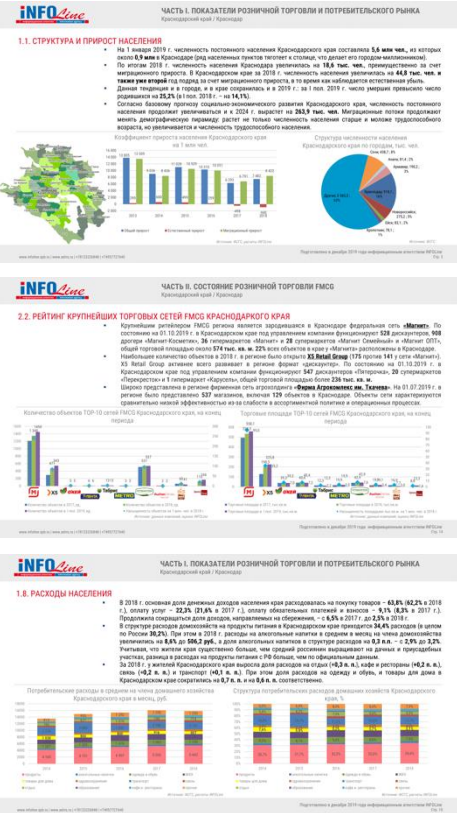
INFOLine

ЧАСТЬ I. ПОКАЗАТЕЛИ РОЗНИЧНОЙ ТОРГОВЛИ И ПОТРЕБИТЕЛЬСКОГО РЫНКА
Краснодарский край / Краснодар

1.1. СТРУКТУРА И ПРИРОСТ НАСЕЛЕНИЯ

На 1 января 2019 г. численность постоянного населения Краснодарского края составляла 5,6 млн чел., из которых около 0,9 млн в Краснодаре (ряд населенных пунктов тяготеет к столице, что делает его городом-миллионником).

По итогам 2018 г. численность населения Краснодарского края увеличилась на 18,6 тыс. чел., преимущественно за счет миграционного прироста. В Краснодарском крае за 2018 г. численность населения увеличилась на 44,8 тыс. чел. и также уже второй год подряд за счет миграционного прироста, в то время как наблюдается естественная убыль.

Данная тенденция и в городе, и в крае сохранилась и в 2019 г.: за I пол. 2019 г. число умерших превысило число родившихся на 25,2% (в I пол. 2018 г. – на 14,1%).

Согласно базовому прогнозу социально-экономического развития Краснодарского края, численность постоянного населения продолжит увеличиваться и к 2024 г. вырастет на 263,9 тыс. чел. Миграционные потоки продолжают менять демографическую пирамиду: растет не только численность населения старше и моложе трудоспособного возраста, но увеличивается и численность трудоспособного населения.

Коэффициент прироста населения Краснодарского края на 1 млн чел.

Структура численности населения Краснодарского края по городам, тыс. чел.

Подготовлено в декабре 2019 года информационным агентством INFOLine

INFOLine

ЧАСТЬ II. СОСТОЯНИЕ РОЗНИЧНОЙ ТОРГОВЛИ FMCG
Краснодарский край / Краснодар

2.2. РЕЙТИНГ КРУПНЕЙШИХ ТОРГОВЫХ СЕТЕЙ FMCG КРАСНОДАРСКОГО КРАЯ

Крупнейшим ритейлером FMCG региона является зародившаяся в Краснодаре федеральная сеть «Магнит». По состоянию на 01.10.2019 г. в Краснодарском крае под управлением компании функционирует 528 дискаунтеров, 908 дрогери «Магнит-Косметик», 36 гипермаркетов «Магнит» и 28 супермаркетов «Магнит Семейный» и «Магнит ОПТ», общей торговой площадью около 574 тыс. кв. м. 22% всех объектов в крае у «Магнита» расположены в Краснодаре.

Наибольшее количество объектов в 2018 г. в регионе было открыто X5 Retail Group (175 против 141 у сети «Магнит»). X5 Retail Group активнее всего развивает в регионе формат «дискаунтер». По состоянию на 01.10.2019 г. в Краснодарском крае под управлением компании функционирует 547 дискаунтеров «Пятерочка», 20 супермаркетов «Перекресток» и 1 гипермаркет «Карусель», общей торговой площадью более 236 тыс. кв. м.

Широко представлена в регионе фирменная сеть агрохолдинга «Фирма Агрокомплекс им. Ткачева». На 01.07.2019 г. в регионе было представлено 537 магазинов, включая 129 объектов в Краснодаре. Объекты сети характеризуются сравнительно низкой эффективностью из-за слабости в ассортиментной политике и операционных процессах.

Количество объектов TOP-10 сетей FMCG Краснодарского края, на конец периода

Торговые площади TOP-10 сетей FMCG Краснодарского края, на конец периода

Подготовлено в декабре 2019 года информационным агентством INFOLine

INFOLine

ЧАСТЬ I. ПОКАЗАТЕЛИ РОЗНИЧНОЙ ТОРГОВЛИ И ПОТРЕБИТЕЛЬСКОГО РЫНКА
Краснодарский край / Краснодар

1.8. РАСХОДЫ НАСЕЛЕНИЯ

В 2018 г. основная доля денежных доходов населения края расходовалась на покупку товаров – 63,8% (62,2% в 2018 г.), оплату услуг – 22,3% (21,6% в 2017 г.), оплату обязательных платежей и взносов – 9,1% (8,3% в 2017 г.). Продолжила сокращаться доля доходов, направляемых на сбережения, – с 6,5% в 2017 г. до 2,5% в 2018 г.

В структуре расходов домохозяйств на продукты питания в Краснодарском крае приходится 34,4% расходов (в целом по России 30,2%). При этом в 2018 г. расходы на алкогольные напитки в среднем в месяц на члена домохозяйства увеличились на 8,6% до 506,2 руб., а доля алкогольных напитков в структуре расходов на 0,3 п.п. – с 2,9% до 3,2%. Учитывая, что нелегальная... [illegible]

За 2018 г. у жителей Краснодарского края выросла доля расходов на отдых (+0,3 п. п.), кафе и рестораны (+0,2 п. п.), связь (+0,2 п. п.) и транспорт (+0,1 п. п.). При этом доля расходов на одежду и обувь, и товары для дома в Краснодарском крае сократились на 0,7 п. п. и на 0,6 п. п. соответственно.

Потребительские расходы в среднем на члена домашнего хозяйства Краснодарского края в месяц, руб.

Структура потребительских расходов домашних хозяйств Краснодарского края, %

Подготовлено в декабре 2019 года информационным агентством INFOLine